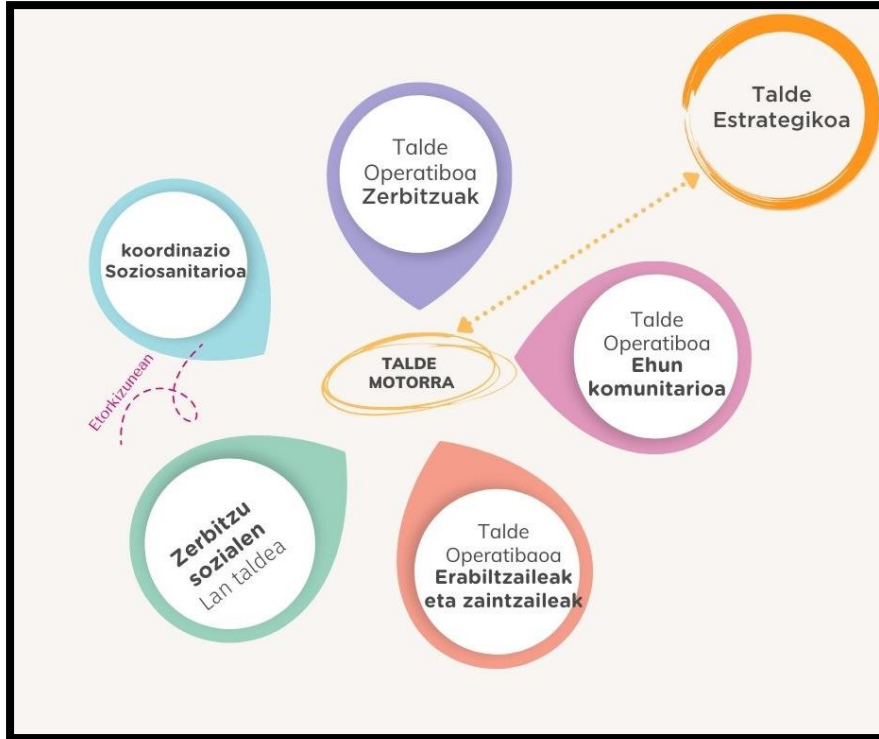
Talde Estrategikoa

Talde Operatiboa Zerbitzuak

koordinazio Soziosanitarioa

TALDE MOTORRA

Talde Operatiboa Ehun komunitarioa

Etorkizunean

Zerbitzu sozialen Lan taldea

Talde Operatibaoa Erabiltzaileak eta zaintzaileak